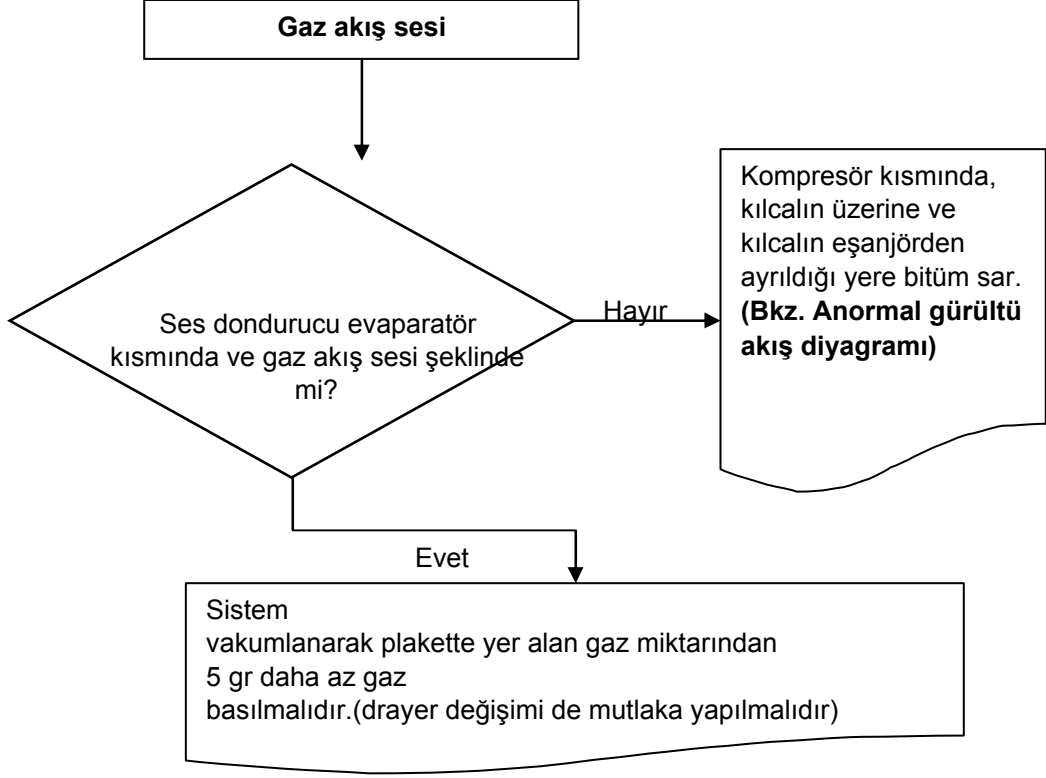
Gaz akış sesi

Ses dondurucu evaparatör kısmında ve gaz akış sesi şeklinde mi?

Hayır

Kompresör kısmında, kılcalın üzerine ve kılcalın eşanjörden ayrıldığı yere bitüm sar. **(Bkz. Anormal gürültü akış diyagramı)**

Evet

Sistem
vakumlanarak plakette yer alan gaz miktarından
5 gr daha az gaz
basılmalıdır.(drayer değişimi de mutlaka yapılmalıdır)